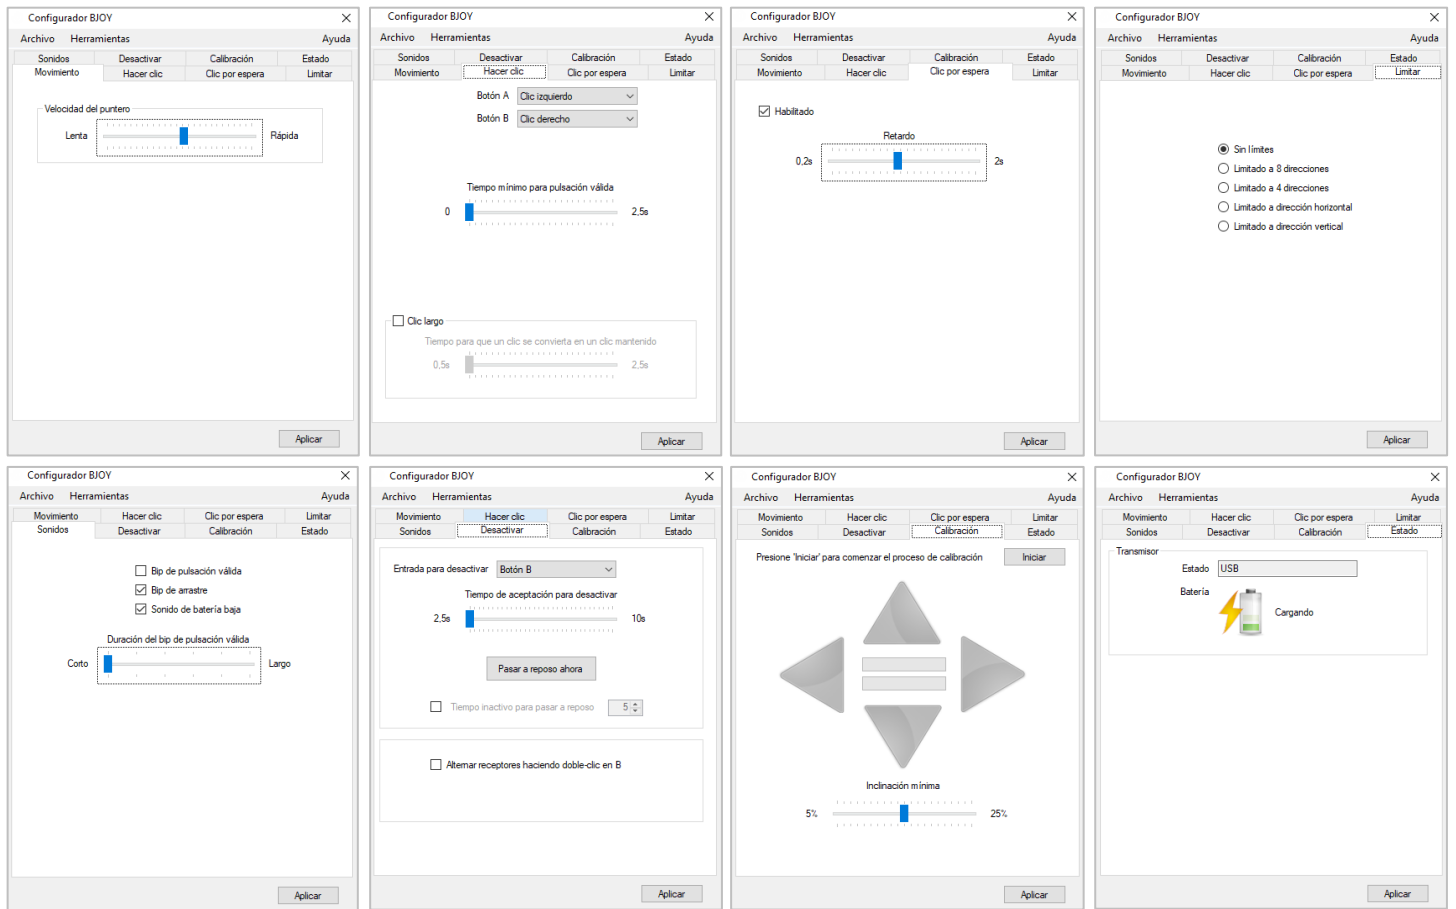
Configurador BJOY
Archivo Herramientas Ayuda
Sonidos Desactivar Calibración Estado
Movimiento Hacer clic Clic por espera Limitar
Velocidad del puntero
Lenta Rápida
Aplicar

Configurador BJOY
Archivo Herramientas Ayuda
Sonidos Desactivar Calibración Estado
Movimiento Hacer clic Clic por espera Limitar
Botón A Clic izquierdo
Botón B Clic derecho
Tiempo mínimo para pulsación válida
0 2,5s
Clic largo
Tiempo para que un clic se convierta en un clic mantenido
0,5s 2,5s
Aplicar

Configurador BJOY
Archivo Herramientas Ayuda
Sonidos Desactivar Calibración Estado
Movimiento Hacer clic Clic por espera Limitar
Habilitado
Retardo
0,2s 2s
Aplicar

Configurador BJOY
Archivo Herramientas Ayuda
Sonidos Desactivar Calibración Estado
Movimiento Hacer clic Clic por espera Limitar
Sin límites
Limitado a 8 direcciones
Limitado a 4 direcciones
Limitado a dirección horizontal
Limitado a dirección vertical
Aplicar

Configurador BJOY
Archivo Herramientas Ayuda
Movimiento Hacer clic Clic por espera Limitar
Sonidos Desactivar Calibración Estado
Bip de pulsación válida
Bip de arrastre
Sonido de batería baja
Duración del bip de pulsación válida
Corto Largo
Aplicar

Configurador BJOY
Archivo Herramientas Ayuda
Movimiento Hacer clic Clic por espera Limitar
Sonidos Desactivar Calibración Estado
Entrada para desactivar Botón B
Tiempo de aceptación para desactivar
2,5s 10s
Pasar a reposo ahora
Tiempo inactivo para pasar a reposo 5
Alternar receptores haciendo doble-clic en B
Aplicar

Configurador BJOY
Archivo Herramientas Ayuda
Movimiento Hacer clic Clic por espera Limitar
Sonidos Desactivar Calibración Estado
Presione 'Iniciar' para comenzar el proceso de calibración Iniciar
Inclinación mínima
5% 25%
Aplicar

Configurador BJOY
Archivo Herramientas Ayuda
Movimiento Hacer clic Clic por espera Limitar
Sonidos Desactivar Calibración Estado
Transmisor
Estado USB
Batería
Cargando
Aplicar